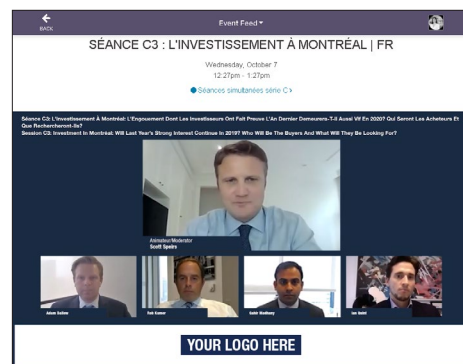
BACK

Event Feed ▾

SÉANCE C3 : L'INVESTISSEMENT À MONTRÉAL | FR

Wednesday, October 7

12:27pm - 1:27pm

Séances simultanées série C ›

Séance C3: L'Investissement À Montréal: L'Engouement Dont Les Investisseurs Ont Fait Preuve L'An Dernier Demeurera-T-Il Aussi Vif En 2020? Qui Seront Les Acheteurs Et Que Rechercheront-Ils?

Session C3: Investment In Montréal: Will Last Year's Strong Interest Continue In 2019? Who Will Be The Buyers And What Will They Be Looking For?

Animateur/Moderator
Scott Speirs

Adam Hollow

Rob Kumar

Sahir Madhany

Ian Smit

YOUR LOGO HERE